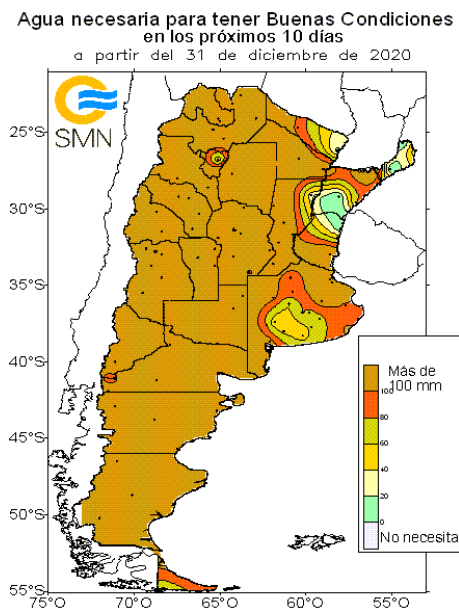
Agua necesaria para tener Buenas Condiciones
en los próximos 10 días
a partir del 31 de diciembre de 2020

SMN

25°S
30°S
35°S
40°S
45°S
50°S
55°S

75°O 70°O 65°O 60°O 55°O

Más de 100 mm
100
80
60
40
20
0
No necesita